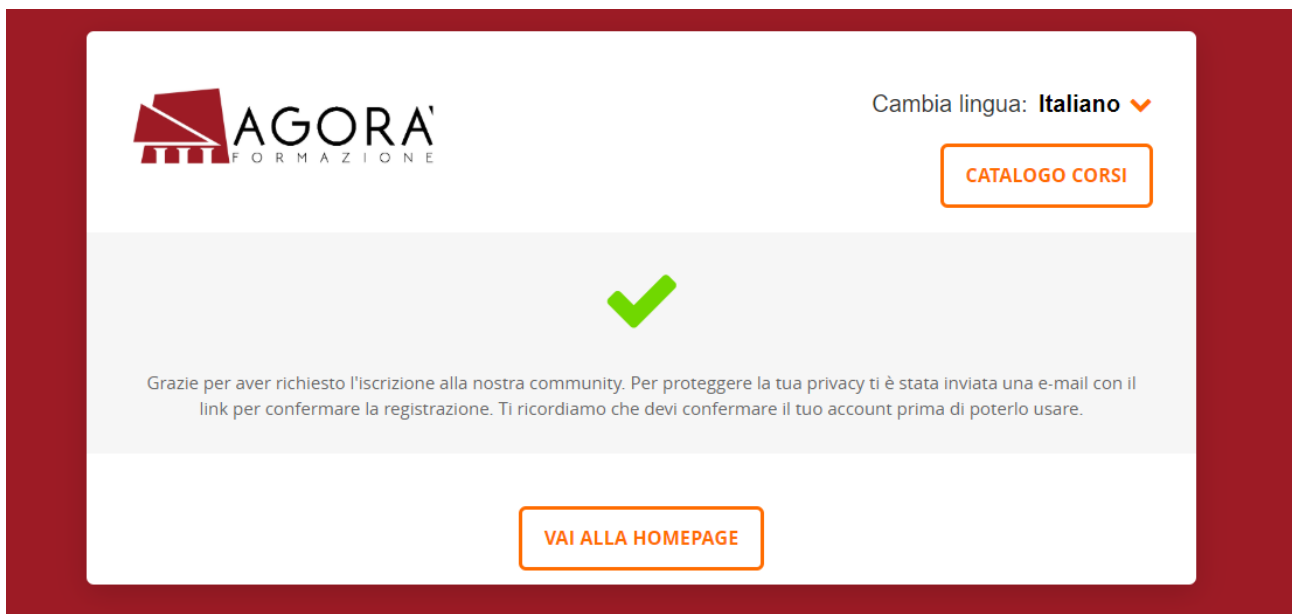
AGORA'
FORMAZIONE

Cambia lingua: Italiano

CATALOGO CORSI

Grazie per aver richiesto l'iscrizione alla nostra community. Per proteggere la tua privacy ti è stata inviata una e-mail con il link per confermare la registrazione. Ti ricordiamo che devi confermare il tuo account prima di poterlo usare.

VAI ALLA HOMEPAGE